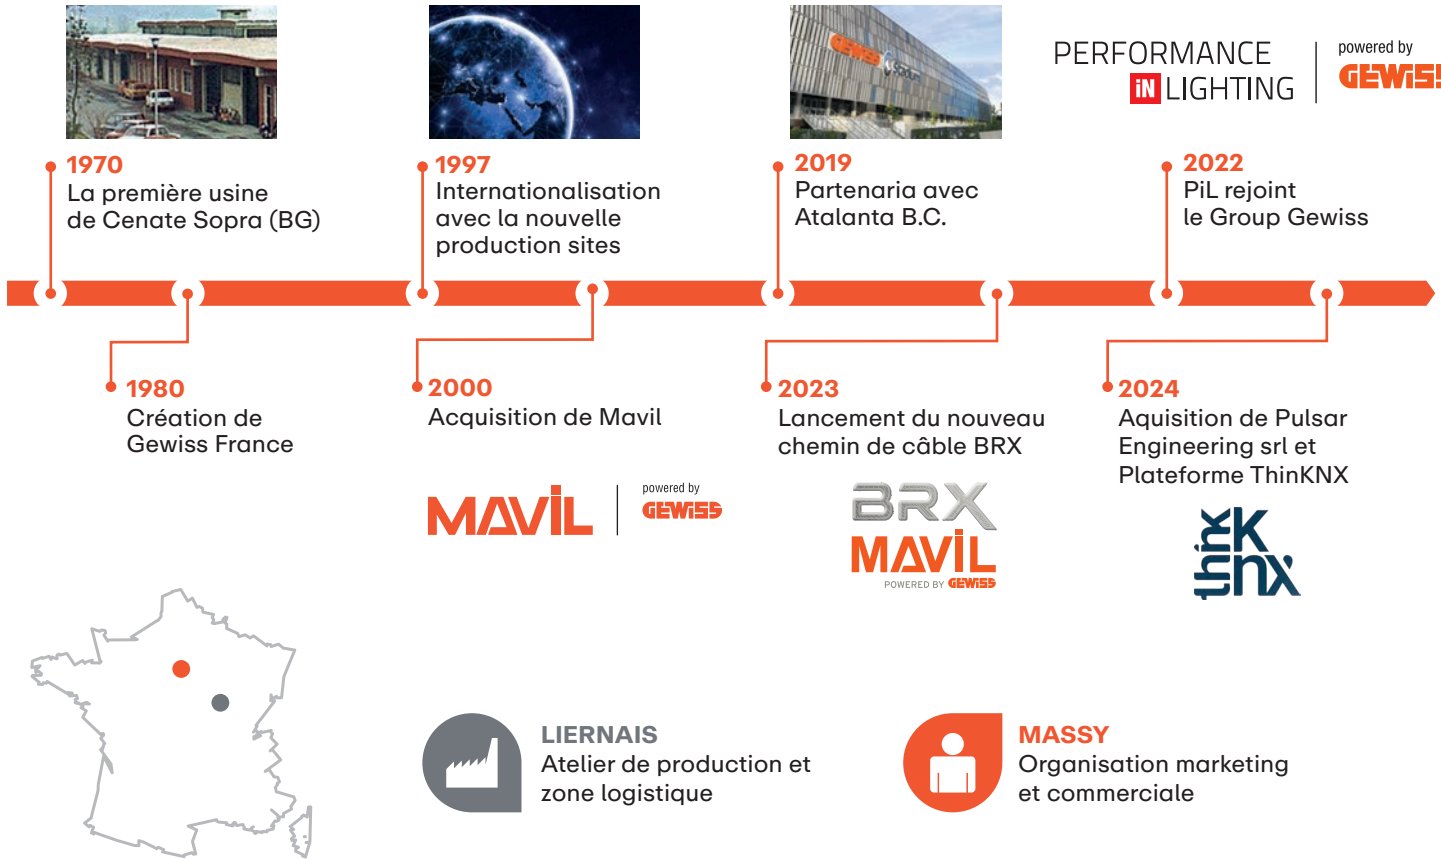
PERFORMANCE
iN LIGHTING
powered by
GEWISS

1970
La première usine de Cenate Sopra (BG)

1997
Internationalisation avec la nouvelle production sites

2019
Partenaria avec Atalanta B.C.

2022
PiL rejoint le Group Gewiss

1980
Création de Gewiss France

2000
Acquisition de Mavil

2023
Lancement du nouveau chemin de câble BRX

2024
Aquisition de Pulsar Engineering srl et Plateforme ThinKNX

MAVIL
powered by
GEWISS

BRX
MAVIL
POWERED BY GEWISS

think
nx

LIERNAIS
Atelier de production et zone logistique

MASSY
Organisation marketing et commerciale